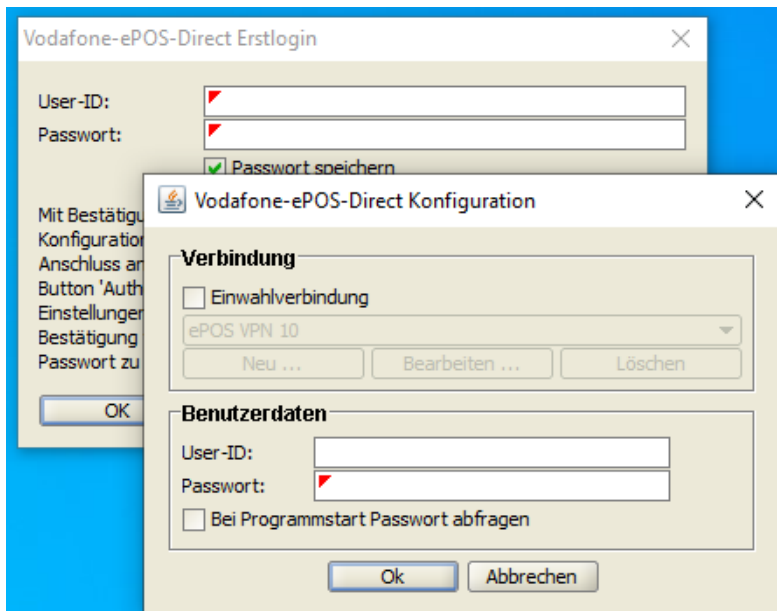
Vodafone-ePOS-Direct Erstlogin

User-ID:
Passwort:
Passwort speichern

Mit Bestätigu
Konfiguration
Anschluss an
Button 'Auth
Einstellungen
Bestätigung
Passwort zu

OK

Vodafone-ePOS-Direct Konfiguration

Verbindung
Einwahlverbindung
ePOS VPN 10
Neu ...
Bearbeiten ...
Löschen

Benutzerdaten
User-ID:
Passwort:
Bei Programmstart Passwort abfragen

Ok
Abbrechen